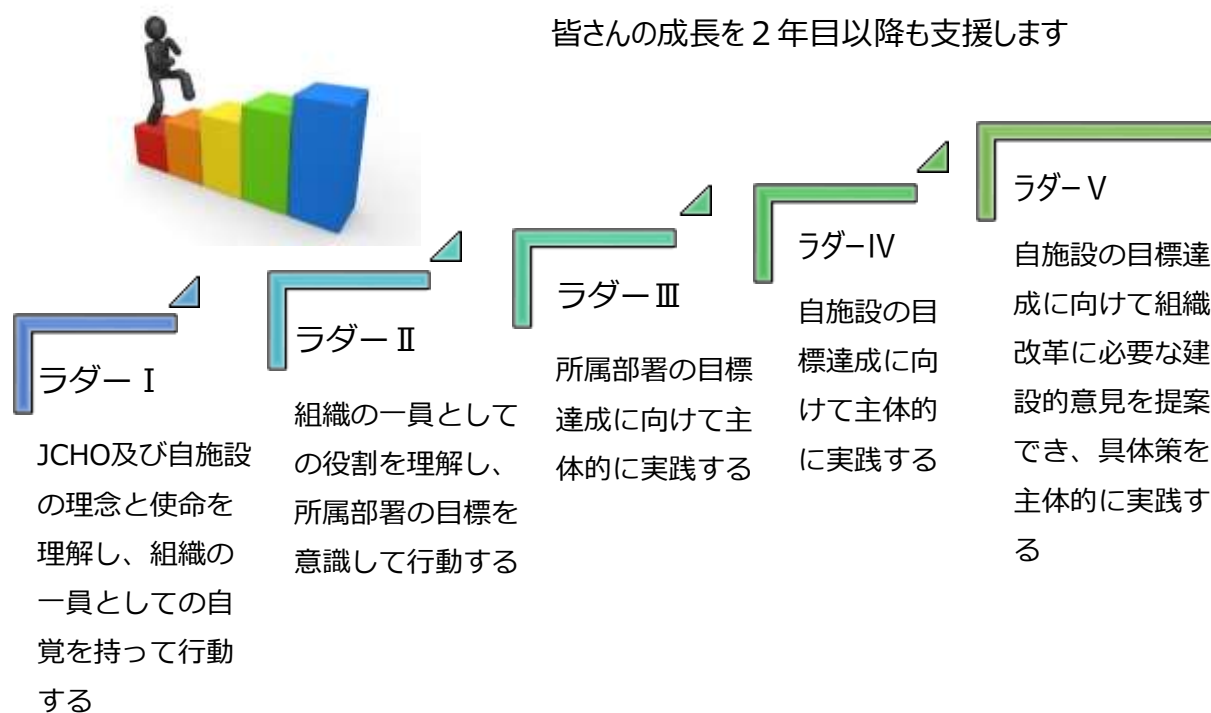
皆さんの成長を２年目以降も支援します

ラダーⅠ

JCHO及び自施設の理念と使命を理解し、組織の一員としての自覚を持って行動する

ラダーⅡ

組織の一員としての役割を理解し、所属部署の目標を意識して行動する

ラダーⅢ

所属部署の目標達成に向けて主体的に実践する

ラダーⅣ

自施設の目標達成に向けて主体的に実践する

ラダーⅤ

自施設の目標達成に向けて組織改革に必要な建設的意見を提案でき、具体策を主体的に実践する